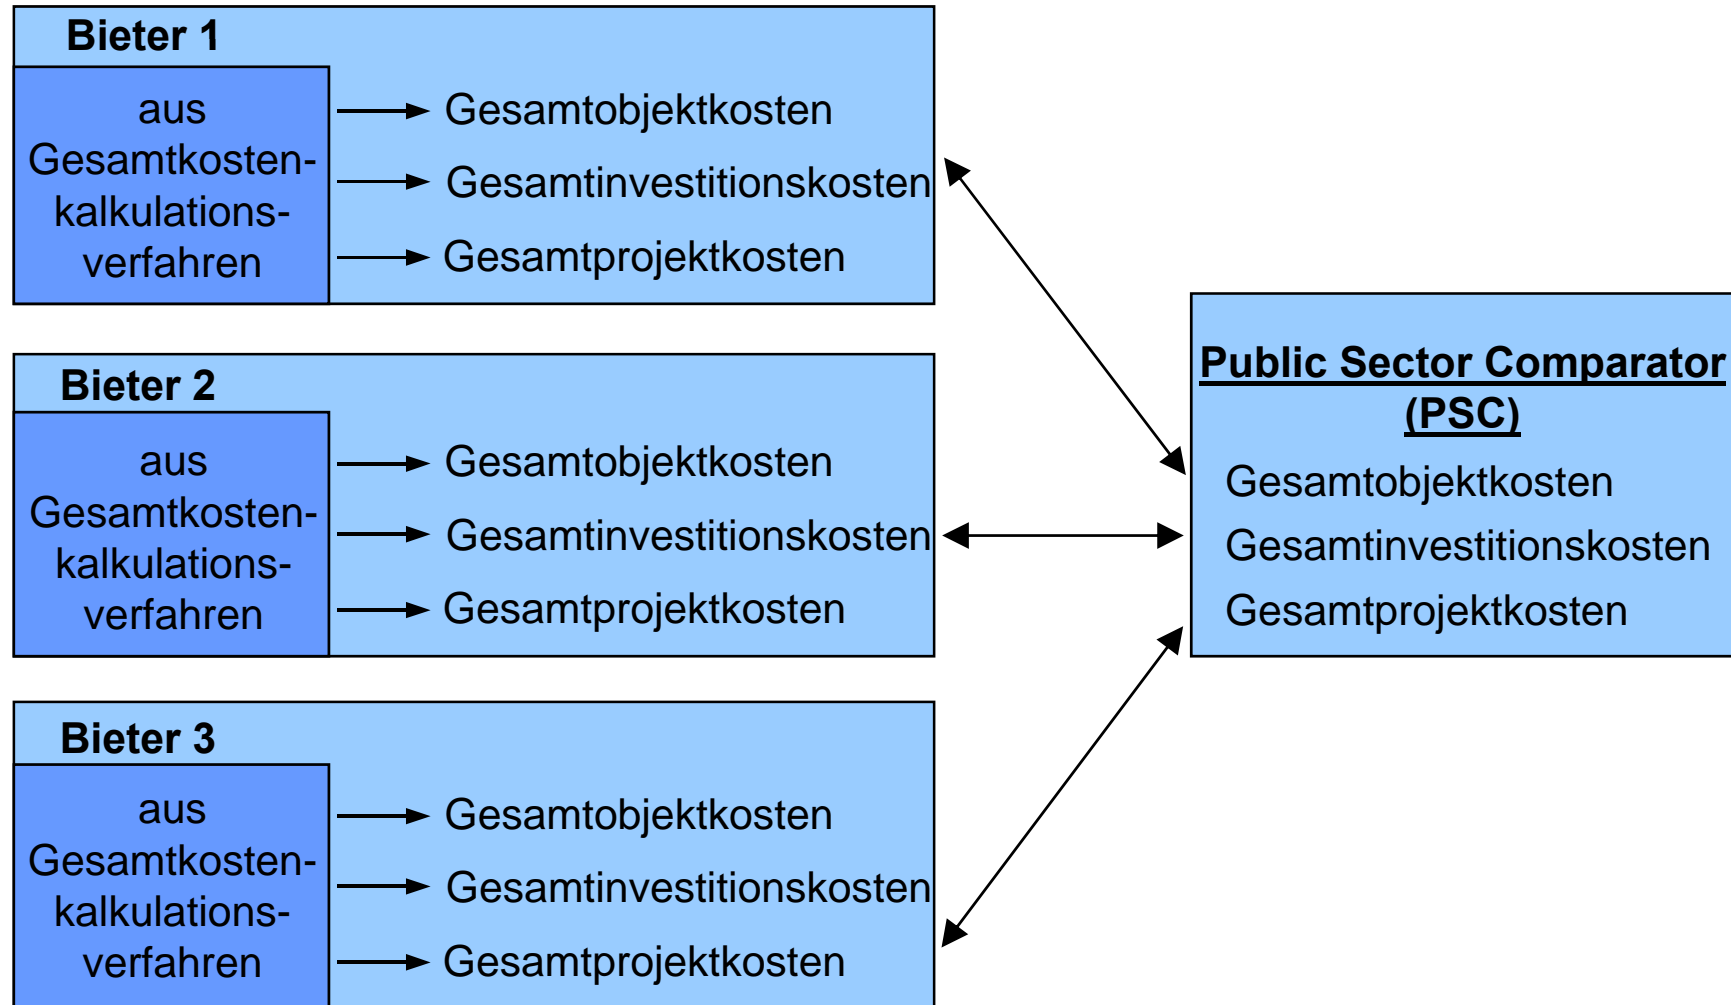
Bieter 1

aus Gesamtkosten-kalkulations-verfahren

Gesamtobjektkosten

Gesamtinvestitionskosten

Gesamtprojektkosten

Bieter 2

aus Gesamtkosten-kalkulations-verfahren

Gesamtobjektkosten

Gesamtinvestitionskosten

Gesamtprojektkosten

Bieter 3

aus Gesamtkosten-kalkulations-verfahren

Gesamtobjektkosten

Gesamtinvestitionskosten

Gesamtprojektkosten

Public Sector Comparator (PSC)

Gesamtobjektkosten

Gesamtinvestitionskosten

Gesamtprojektkosten